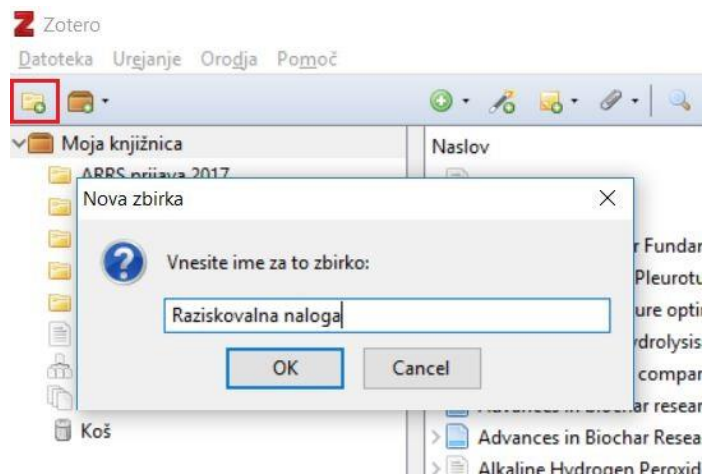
Zotero

Datoteka Urejanje Orodja Pomoč

Moja knjižnica

ARRS prijava 2017

Koš

Naslov

r Fundar

Pleurotu

ure opti

drolysis

compar

Advances in Biochar resear

Advances in Biochar Resea

Alkaline Hydrogen Peroxid

Nova zbirka

Vnesite ime za to zbirko:

Raziskovalna naloga

OK

Cancel